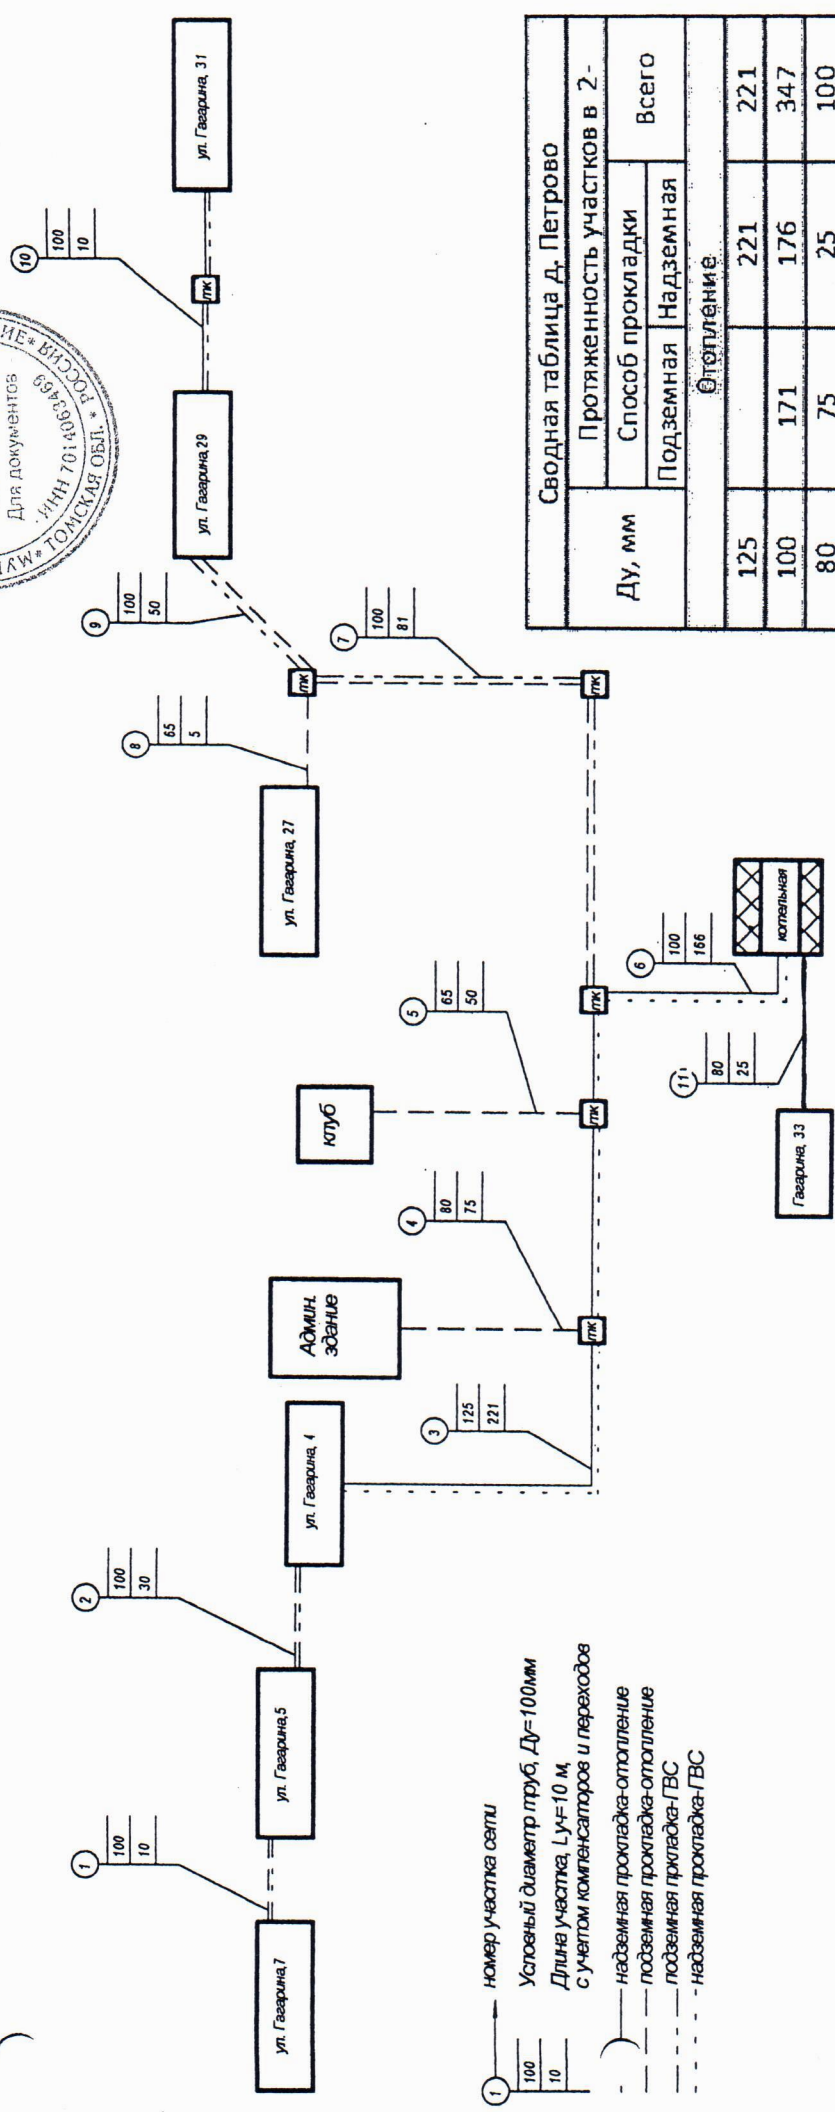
ул. Гагарина,7

1
100
10

ул. Гагарина,5

2
100
30

ул. Гагарина, 4

3
125
221

Админ. здание

4
80
75

клуб

5
65
50

6
100
166

котельная

11
80
25

Гагарина, 33

ул. Гагарина, 27

8
65
5

7
100
81

9
100
50

ул. Гагарина 29

10
100
10

ул. Гагарина, 31

тк
тк
тк
тк
тк
тк
тк

Для документов
ИНН 70140634
ТОМСКАЯ ОБЛ. * РОССИЯ

1 — номер участка сети
100 Условный диаметр труб, Ду=100мм
10 Длина участка, Lу=10 м, с учетом компенсаторов и переходов

— надземная прокладка-отопление
— подземная прокладка-отопление
— подземная прокладка-ГВС
- надземная прокладка-ГВС

Сводная таблица д. Петрово

| Ду, мм | Протяженность участков в 2- | | |
|---|---|---|---|
| | Способ прокладки | | Всего |
| | Подземная | Надземная | |
| Отопление | | | |
| 125 | | 221 | 221 |
| 100 | 171 | 176 | 347 |
| 80 | 75 | 25 | 100 |